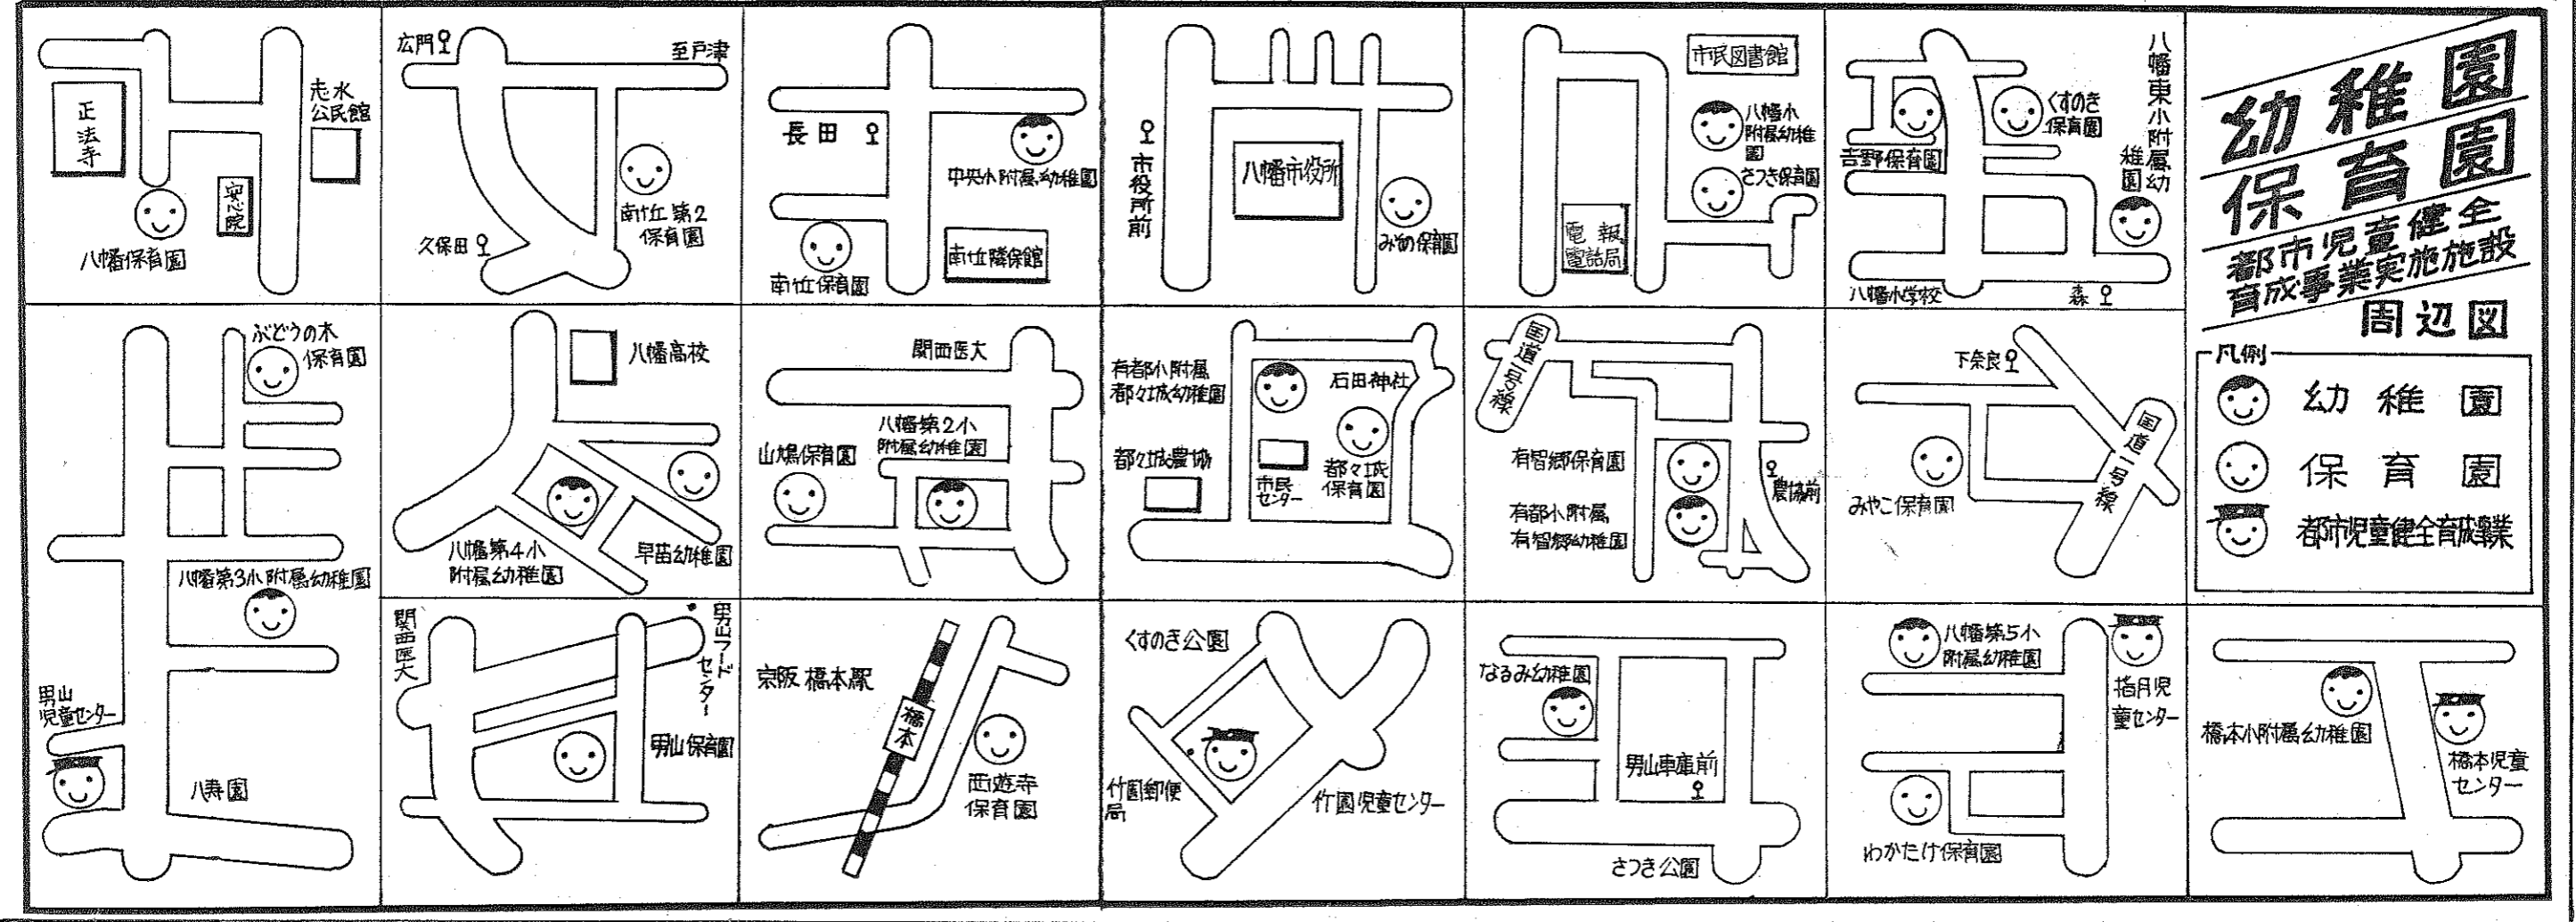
正法寺
走水公民館
安心院
八幡保育園

広門
至戸津
久保田
南ヶ丘第2保育園

長田
中央小附属幼稚園
南ヶ丘保育園
南ヶ丘隣保館

市役所前
八幡市役所
みのり保育園

市民図書館
八幡小附属幼稚園
さつき保育園
電報電話局

くすのき保育園
吉野保育園
八幡東小附属幼稚園
八幡小学校
森

幼稚園
保育園
都市児童健全育成事業実施施設
周辺図

凡例
幼稚園
保育園
都市児童健全育成事業

ぶどうの木保育園
八幡第3小附属幼稚園
男山児童センター
八寿園

八幡高校
八幡第4小附属幼稚園
早苗幼稚園

関西医大
八幡第2小附属幼稚園
山鳩保育園

有都小附属都々城幼稚園
石田神社
都々城農協
市民センター
都々城保育園

国道一号線
有智郷保育園
有都小附属有智郷幼稚園
農協前

下奈良
国道一号線
みやこ保育園

関西医大
男山フードセンター
男山保育園

京阪 橋本駅
橋本
西遊寺保育園

くすのき公園
竹園郵便局
竹園児童センター

なるみ幼稚園
男山車庫前
さつき公園

八幡第5小附属幼稚園
指月児童センター
わかたけ保育園

橋本小附属幼稚園
橋本児童センター